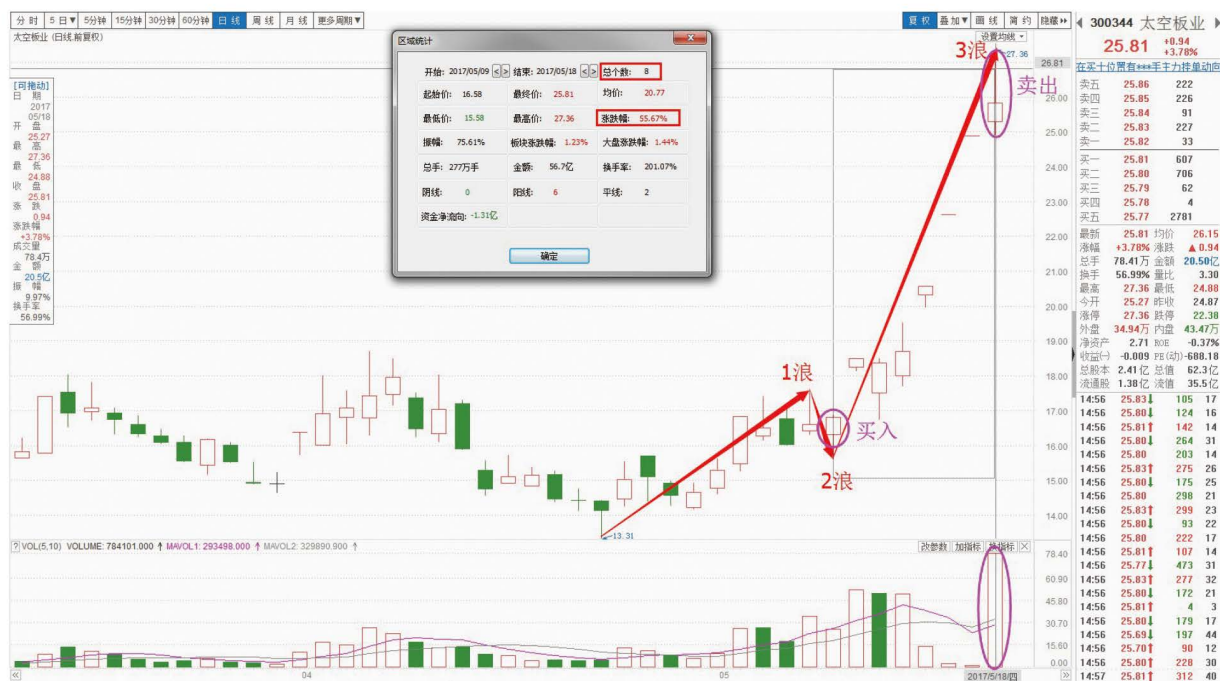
分时 5日▼ 5分钟 15分钟 30分钟 60分钟 日线 周线 月线 更多周期▼

太空板业 (日线,前复权)

复权 叠加▼ 画线 简约 隐藏▼

◀ 300344 太空板业 ▶

25.81 +0.94 +3.78%

在买十位置有***手主力挂单动向

[可拖动]
日期 2017 05/18
开盘 25.27
最高 27.36
最低 24.88
收盘 25.81
涨跌 0.94
涨跌幅 +3.78%
成交量 78.4万
金额 20.5亿
振幅 9.97%
换手率 56.99%

区域统计

开始: 2017/05/09 结束: 2017/05/18 总个数: 8

| 起始价: 16.58 | 最终价: 25.81 | 均价: 20.77 |
|---|---|---|
| 最低价: 15.58 | 最高价: 27.36 | 涨跌幅: 55.67% |
| 振幅: 75.61% | 板块涨跌幅: 1.23% | 大盘涨跌幅: 1.44% |
| 总手: 277万手 | 金额: 56.7亿 | 换手率: 201.07% |
| 阴线: 0 | 阳线: 6 | 平线: 2 |
| 资金净流向: -1.31亿 | | |

确定

设置均线

3浪 27.36

卖出

1浪

买入

2浪

13.31

26.81 26.00 25.00 24.00 23.00 22.00 21.00 20.00 19.00 18.00 17.00 16.00 15.00 14.00

| 卖五 | 25.86 | 222 |
|---|---|---|
| 卖四 | 25.85 | 226 |
| 卖三 | 25.84 | 91 |
| 卖二 | 25.83 | 227 |
| 卖一 | 25.82 | 33 |
| 买一 | 25.81 | 607 |
| 买二 | 25.80 | 706 |
| 买三 | 25.79 | 62 |
| 买四 | 25.78 | 4 |
| 买五 | 25.77 | 2781 |

最新 25.81 均价 26.15
涨幅 +3.78% 涨跌 ▲0.94
总手 78.41万 金额 20.50亿
换手 56.99% 量比 3.30
最高 27.36 最低 24.88
今开 25.27 昨收 24.87
涨停 27.36 跌停 22.38
外盘 34.94万 内盘 43.47万
净资产 2.71 ROE -0.37%
收益(一) -0.009 PE(动) -688.18
总股本 2.41亿 总值 62.3亿
流通股 1.38亿 流值 35.5亿

| 14:56 | 25.83↓ | 105 | 17 |
|---|---|---|---|
| 14:56 | 25.80↓ | 124 | 16 |
| 14:56 | 25.81↑ | 142 | 14 |
| 14:56 | 25.80↓ | 264 | 31 |
| 14:56 | 25.80 | 203 | 14 |
| 14:56 | 25.83↑ | 275 | 26 |
| 14:56 | 25.80↓ | 175 | 25 |
| 14:56 | 25.80 | 298 | 21 |
| 14:56 | 25.83↑ | 299 | 23 |
| 14:56 | 25.80↓ | 93 | 22 |
| 14:56 | 25.80 | 222 | 17 |
| 14:56 | 25.81↑ | 107 | 14 |
| 14:56 | 25.77↓ | 473 | 31 |
| 14:56 | 25.83↑ | 277 | 32 |
| 14:56 | 25.80↓ | 172 | 21 |
| 14:56 | 25.81↑ | 4 | 3 |
| 14:56 | 25.80↓ | 179 | 17 |
| 14:56 | 25.69↓ | 197 | 44 |
| 14:56 | 25.70↑ | 90 | 12 |
| 14:56 | 25.80↑ | 228 | 30 |
| 14:57 | 25.81↑ | 312 | 40 |

?VOL(5,10) VOLUME: 784101.000 ↑ MAVOL1: 293498.000 ↑ MAVOL2: 329890.900 ↑

改参数 加指标 换指标

78.40 60.90 45.80 30.70 15.60 0.00

04 05 2017/5/18/四